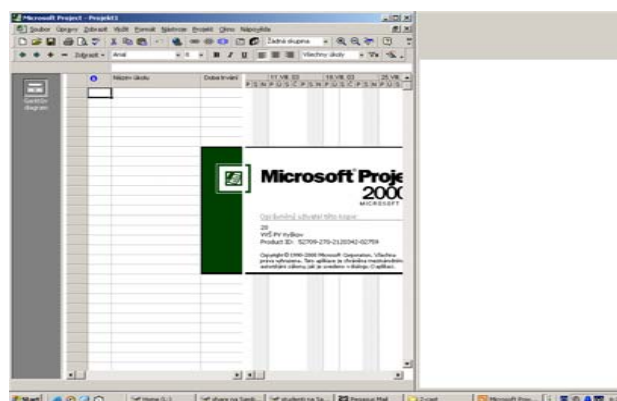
Microsoft Project - Projekt1

Soubor Úpravy Zobrazit Vložit Formát Nástroje Projekt Okno Nápověda

Zobrazit Arial 8 B I U Všechny úkoly

Žádná skupina

Název úkolu Doba trvání 11. VIII. 03 18. VIII. 03 25. VIII.

P S N P U S C P S N P U S C P S N P U S

Ganttův diagram

Microsoft Proje 2000

MICROSOFT

Oprávněný uživatel této kopie:

20
VVŠ PV Vyškov
Product ID: 52709-270-2120342-02754

Copyright © 1990-2000 Microsoft Corporation. Všechna práva vyhrazena. Tato aplikace je chráněna mezinárodními autorskými zákony, jak je uvedeno v dialogu Copyright.

Start

Microsoft Proj...